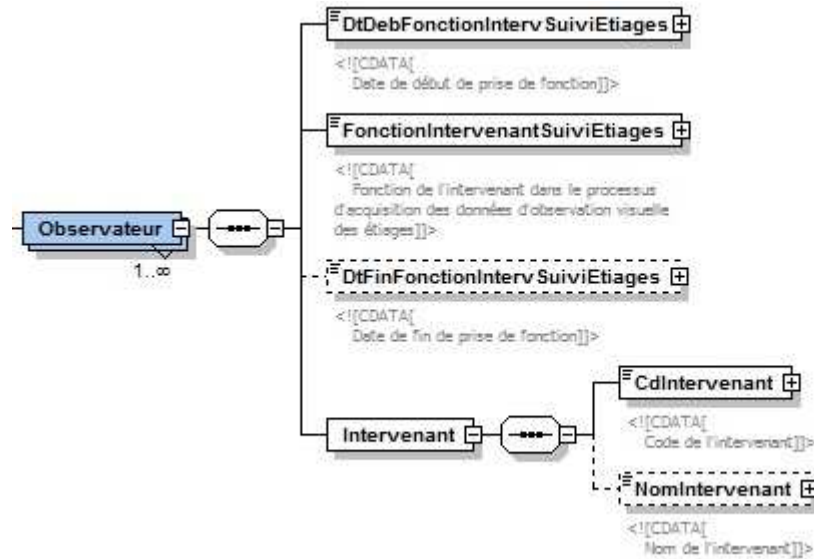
DtDebFonctionIntervSuiviEtiages

<![CDATA[
Date de début de prise de fonction]]>

FonctionIntervenantSuiviEtiages

<![CDATA[
Fonction de l'intervenant dans le processus d'acquisition des données d'observation visuelle des étiages]]>

Observateur

1..∞

DtFinFonctionIntervSuiviEtiages

<![CDATA[
Date de fin de prise de fonction]]>

Intervenant

CdIntervenant

<![CDATA[
Code de l'intervenant]]>

NomIntervenant

<![CDATA[
Nom de l'intervenant]]>